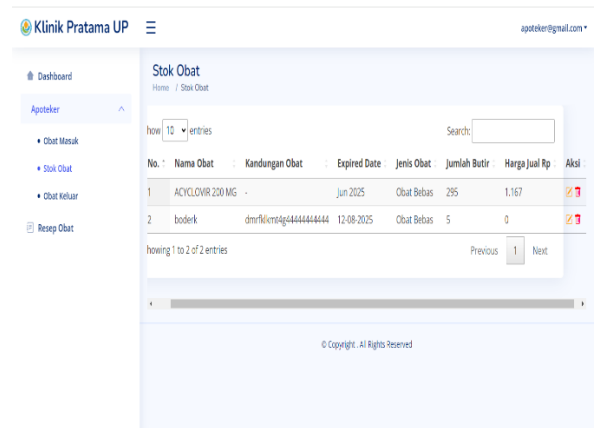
Klinik Pratama UP

apoteker@gmail.com

Dashboard

Apoteker

Obat Masuk

Stok Obat

Obat Keluar

Resep Obat

Stok Obat

Home / Stok Obat

how 10 entries

Search:

| No. | Nama Obat | Kandungan Obat | Expired Date | Jenis Obat | Jumlah Butir | Harga Jual Rp | Aksi |
|---|---|---|---|---|---|---|---|
| 1 | ACYCLOVIR 200 MG | - | Jun 2025 | Obat Bebas | 295 | 1.167 | |
| 2 | boderk | dmrfkkmt4g4444444444 | 12-08-2025 | Obat Bebas | 5 | 0 | |

howing 1 to 2 of 2 entries

Previous 1 Next

© Copyright . All Rights Reserved